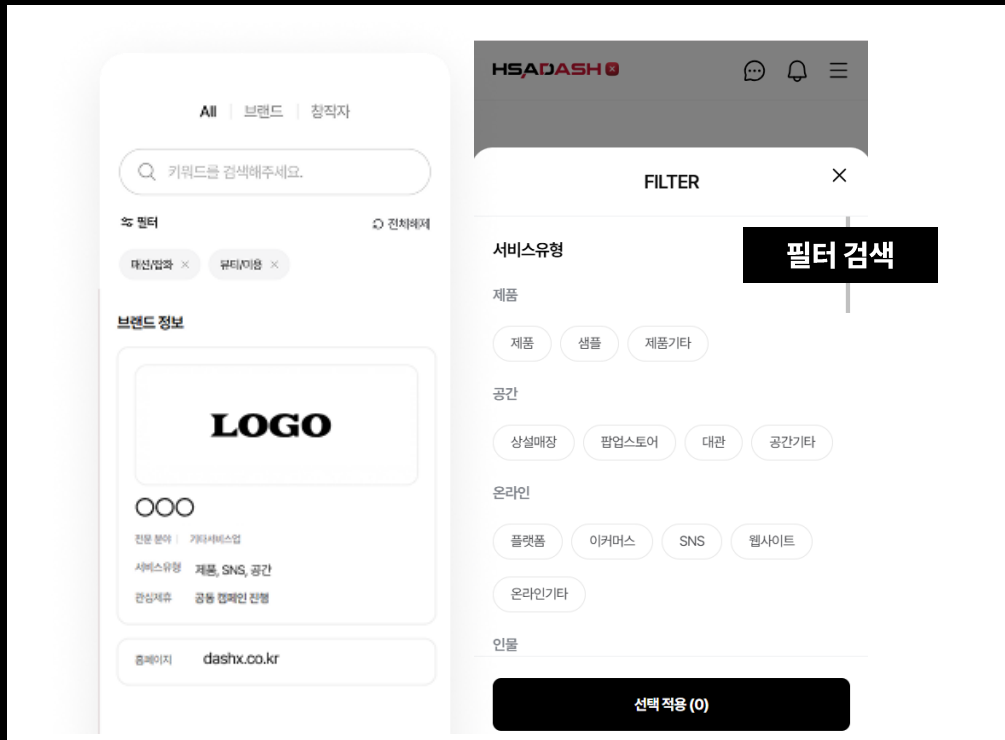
All | 브랜드 | 창작자

키워드를 검색해주세요.

필터

전체해제

패션/잡화 ×

뷰티/미용 ×

브랜드 정보

LOGO

OOO

전문 분야 | 기타서비스업

서비스유형 제품, SNS, 공간

관심제휴 공동 캠페인 진행

홈페이지 dashx.co.kr

HSADASH

FILTER

서비스유형

제품

제품

샘플

제품기타

공간

상설매장

팝업스토어

대관

공간기타

온라인

플랫폼

이커머스

SNS

웹사이트

온라인기타

인물

선택 적용 (0)

필터 검색